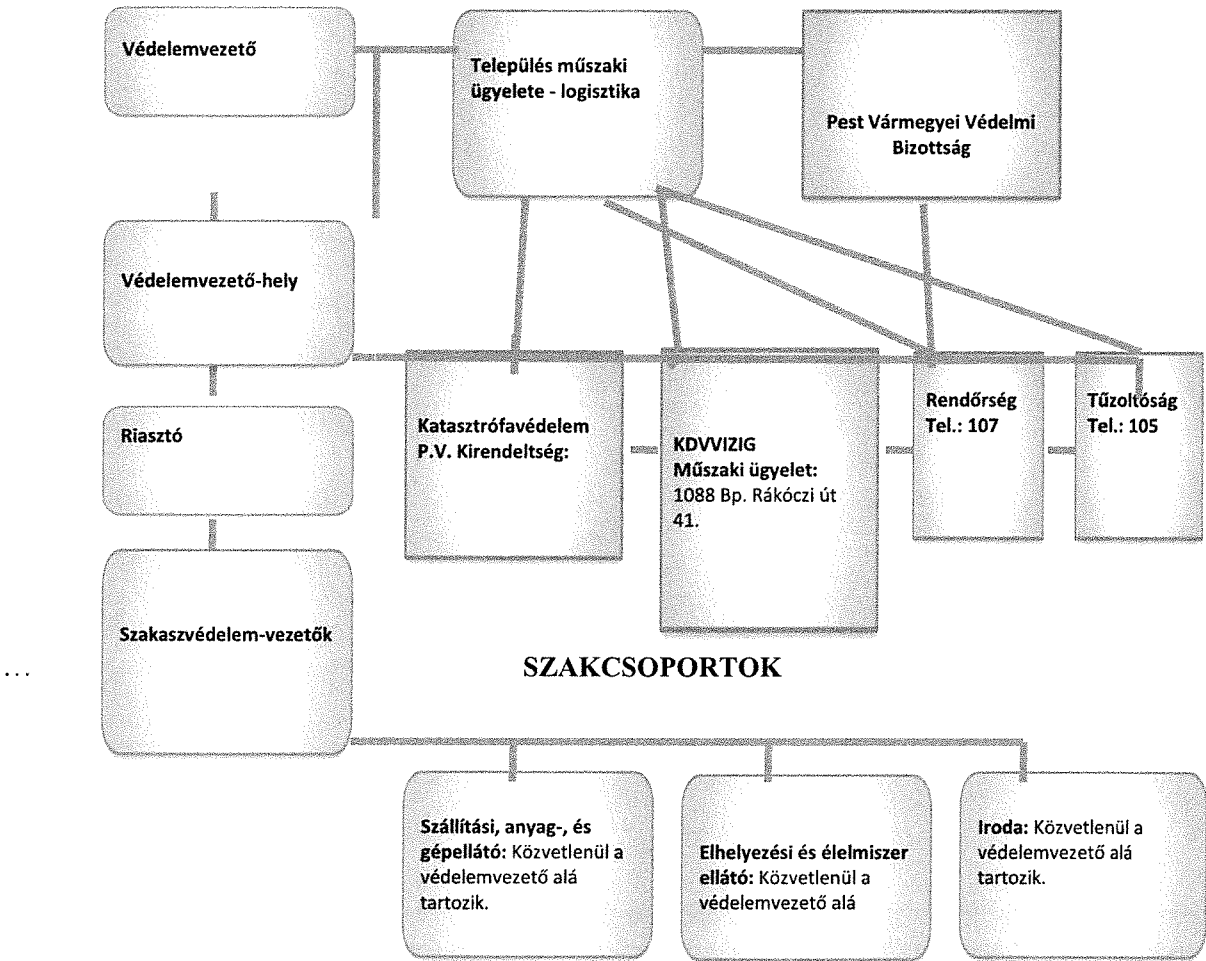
Védelemvezető

Település műszaki ügyelete - logisztika

Pest Vármegyei Védelmi Bizottság

Védelemvezető-hely

Katasztrófavédelem P.V. Kirendeltség:

KDVVIZIG Műszaki ügyelet: 1088 Bp. Rákóczi út 41.

Rendőrség Tel.: 107

Tűzoltóság Tel.: 105

Riasztó

Szakaszvédelem-vezetők

...

SZAKCSOPORTOK

Szállítási, anyag-, és gépellátó: Közvetlenül a védelemvezető alá tartozik.

Elhelyezési és élelmiszer ellátó: Közvetlenül a védelemvezető alá

Iroda: Közvetlenül a védelemvezető alá tartozik.